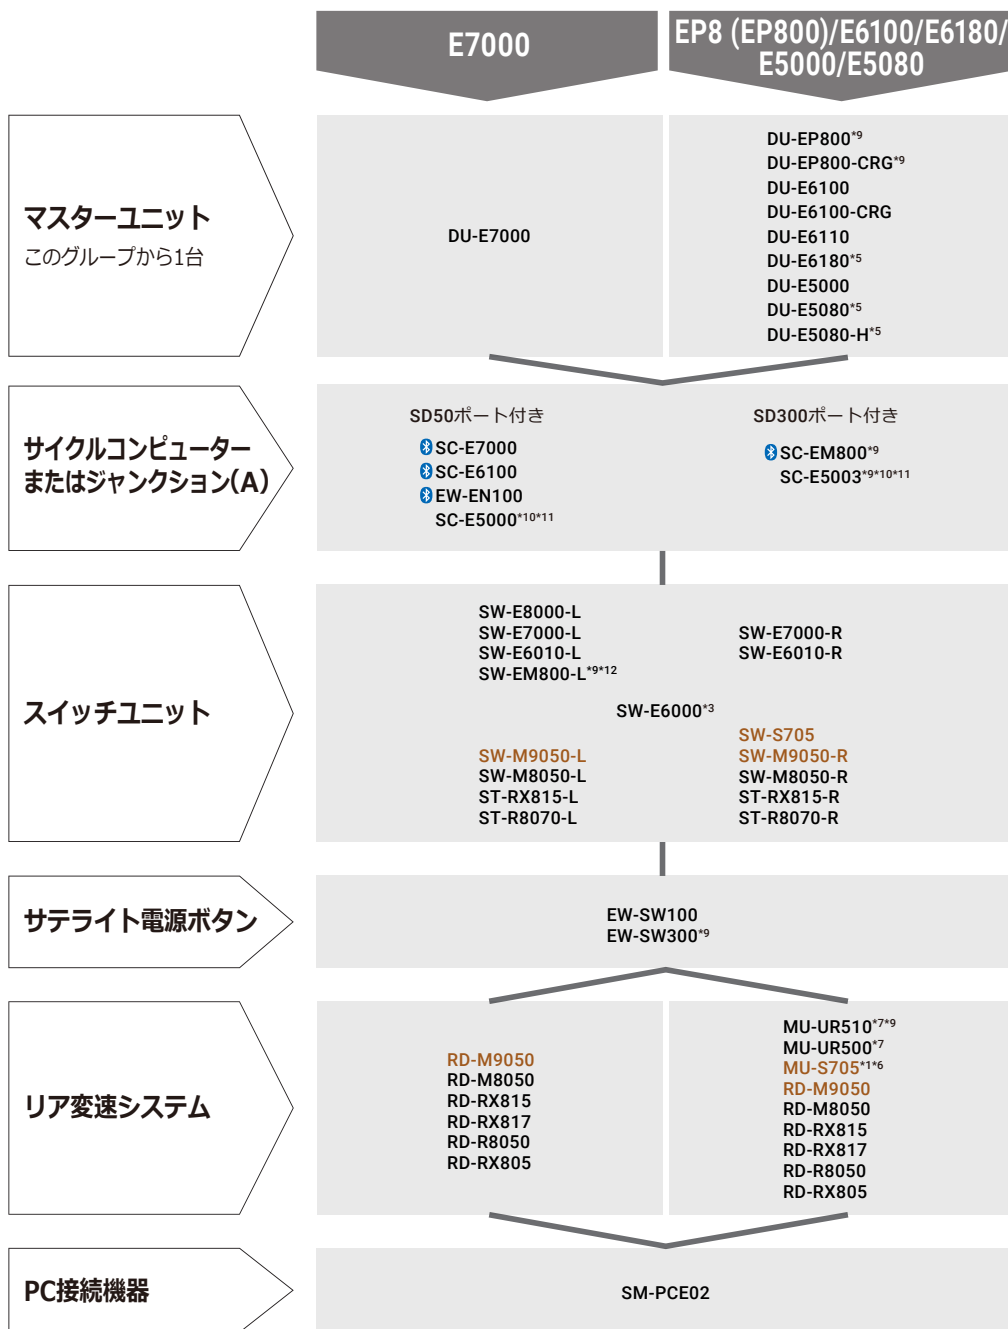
E7000

EP8 (EP800)/E6100/E6180/ E5000/E5080

マスターユニット
このグループから1台

DU-E7000

DU-EP800$^{*9}$
DU-EP800-CRG$^{*9}$
DU-E6100
DU-E6100-CRG
DU-E6110
DU-E6180$^{*5}$
DU-E5000
DU-E5080$^{*5}$
DU-E5080-H$^{*5}$

サイクルコンピューター またはジャンクション(A)

SD50ポート付き
SC-E7000
SC-E6100
EW-EN100
SC-E5000$^{*10*11}$

SD300ポート付き
SC-EM800$^{*9}$
SC-E5003$^{*9*10*11}$

スイッチユニット

SW-E8000-L
SW-E7000-L
SW-E6010-L
SW-EM800-L$^{*9*12}$

SW-E7000-R
SW-E6010-R

SW-E6000$^{*3}$

SW-M9050-L
SW-M8050-L
ST-RX815-L
ST-R8070-L

SW-S705
SW-M9050-R
SW-M8050-R
ST-RX815-R
ST-R8070-R

サテライト電源ボタン

EW-SW100
EW-SW300$^{*9}$

リア変速システム

RD-M9050
RD-M8050
RD-RX815
RD-RX817
RD-R8050
RD-RX805

MU-UR510$^{*7*9}$
MU-UR500$^{*7}$
MU-S705$^{*1*6}$
RD-M9050
RD-M8050
RD-RX815
RD-RX817
RD-R8050
RD-RX805

PC接続機器

SM-PCE02